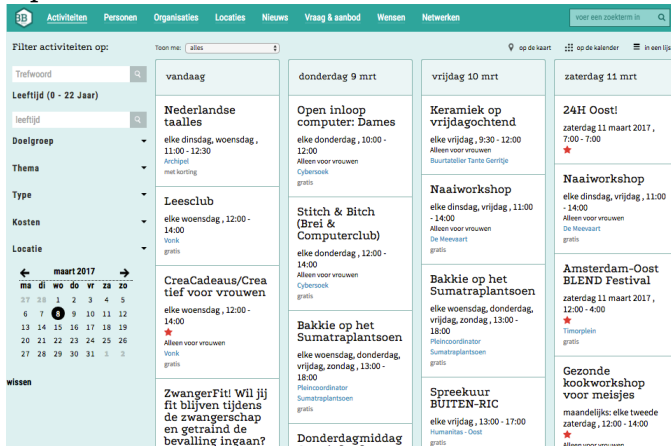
BB Activiteiten Personen Organisaties Locaties Nieuws Vraag & aanbod Wensen Netwerken voer een zoekterm in

Filter activiteiten op:

Trefwoord

Leeftijd (0 - 22 Jaar)

leeftijd

Doelgroep

Thema

Type

Kosten

Locatie

maart 2017

| ma | di | wo | do | vr | za | zo |
|---|---|---|---|---|---|---|
| 27 | 28 | 1 | 2 | 3 | 4 | 5 |
| 6 | 7 | 8 | 9 | 10 | 11 | 12 |
| 13 | 14 | 15 | 16 | 17 | 18 | 19 |
| 20 | 21 | 22 | 23 | 24 | 25 | 26 |
| 27 | 28 | 29 | 30 | 31 | 1 | 2 |

wissen

Toon me: alles

op de kaart op de kalender in een lijst

vandaag

Nederlandse taalles
elke dinsdag, woensdag , 11:00 - 12:30
Archipel
met korting

Leesclub
elke woensdag , 12:00 - 14:00
Vonk
gratis

CreaCadeaus/Creatief voor vrouwen
elke woensdag , 12:00 - 14:00
Alleen voor vrouwen
Vonk
gratis

ZwangerFit! Wil jij fit blijven tijdens de zwangerschap en getraind de bevalling ingaan?

donderdag 9 mrt

Open inloop computer: Dames
elke donderdag , 10:00 - 12:00
Alleen voor vrouwen
Cybersoek
gratis

Stitch & Bitch (Brei & Computerclub)
elke donderdag , 12:00 - 14:00
Alleen voor vrouwen
Cybersoek
gratis

Bakkie op het Sumatraplantsoen
elke woensdag, donderdag, vrijdag, zondag , 13:00 - 18:00
Pleincoordinator
Sumatraplantsoen
gratis

Donderdagmiddag

vrijdag 10 mrt

Keramiek op vrijdagochtend
elke vrijdag , 9:30 - 12:00
Alleen voor vrouwen
Buurtatelier Tante Gerritje

Naaiworkshop
elke dinsdag, vrijdag , 11:00 - 14:00
Alleen voor vrouwen
De Meevaart
gratis

Bakkie op het Sumatraplantsoen
elke woensdag, donderdag, vrijdag, zondag , 13:00 - 18:00
Pleincoordinator
Sumatraplantsoen
gratis

Spreekuur BUITEN-RIC
elke vrijdag , 13:00 - 17:00
Humanitas - Oost
gratis

zaterdag 11 mrt

24H Oost!
zaterdag 11 maart 2017 , 7:00 - 7:00

Naaiworkshop
elke dinsdag, vrijdag , 11:00 - 14:00
Alleen voor vrouwen
De Meevaart
gratis

Amsterdam-Oost BLEND Festival
zaterdag 11 maart 2017 , 12:00 - 4:00
Timorplein

Gezonde kookworkshop voor meisjes
maandelijks: elke tweede zaterdag , 12:00 - 14:00
Alleen voor vrouwen